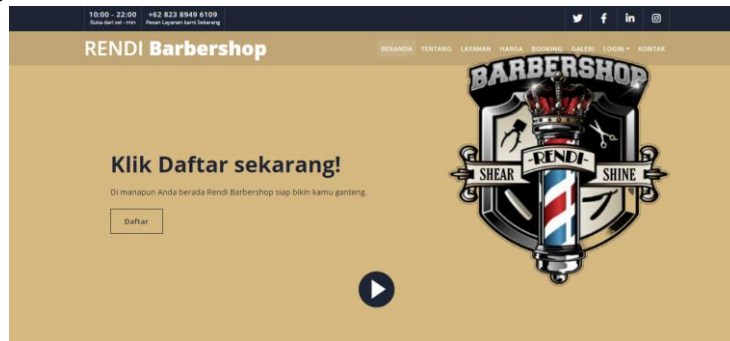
10:00 - 22:00
Buka dari sel - min

+62 823 8949 6109
Pesan Layanan kami Sekarang

RENDI Barbershop

BERANDA TENTANG LAYANAN HARGA BOOKING GALERI LOGIN KONTAK

BARBERSHOP
RENDI
SHEAR
SHINE

Klik Daftar sekarang!

Di manapun Anda berada Rendi Barbershop siap bikin kamu ganteng.

Daftar